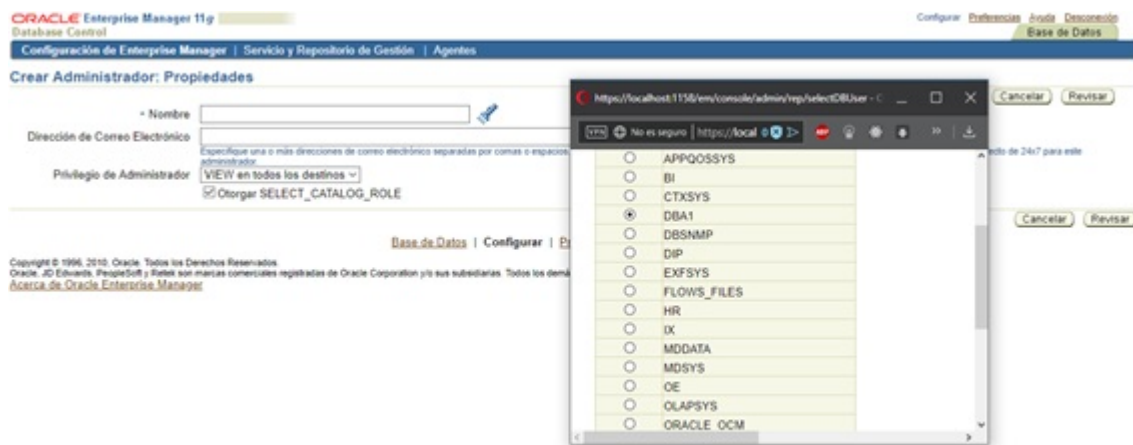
ORACLE Enterprise Manager 11g
Database Control

Configurar Preferencias Ayuda Desconexión
Base de Datos

Configuración de Enterprise Manager | Servicio y Repositorio de Gestión | Agentes

Crear Administrador: Propiedades

Cancelar Revisar

* Nombre

Dirección de Correo Electrónico

Especifique una o más direcciones de correo electrónico separadas por comas o espacios administrador.

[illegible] de 24x7 para este

Privilegio de Administrador VIEW en todos los destinos

Otorgar SELECT_CATALOG_ROLE

Cancelar Revisar

Base de Datos | Configurar | P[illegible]

Copyright © 1996, 2010, Oracle. Todos los Derechos Reservados.
Oracle, JD Edwards, PeopleSoft y Retek son marcas comerciales registradas de Oracle Corporation y/o sus subsidiarias. Todos los demá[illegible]
Acerca de Oracle Enterprise Manager

https://localhost:1158/em/console/admin/rep/selectDBUser - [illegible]

VPN No es seguro https://local

APPQOSSYS
BI
CTXSYS
DBA1
DBSNMP
DIP
EXFSYS
FLOWS_FILES
HR
IX
MDDATA
MDSYS
OE
OLAPSYS
ORACLE_OCM